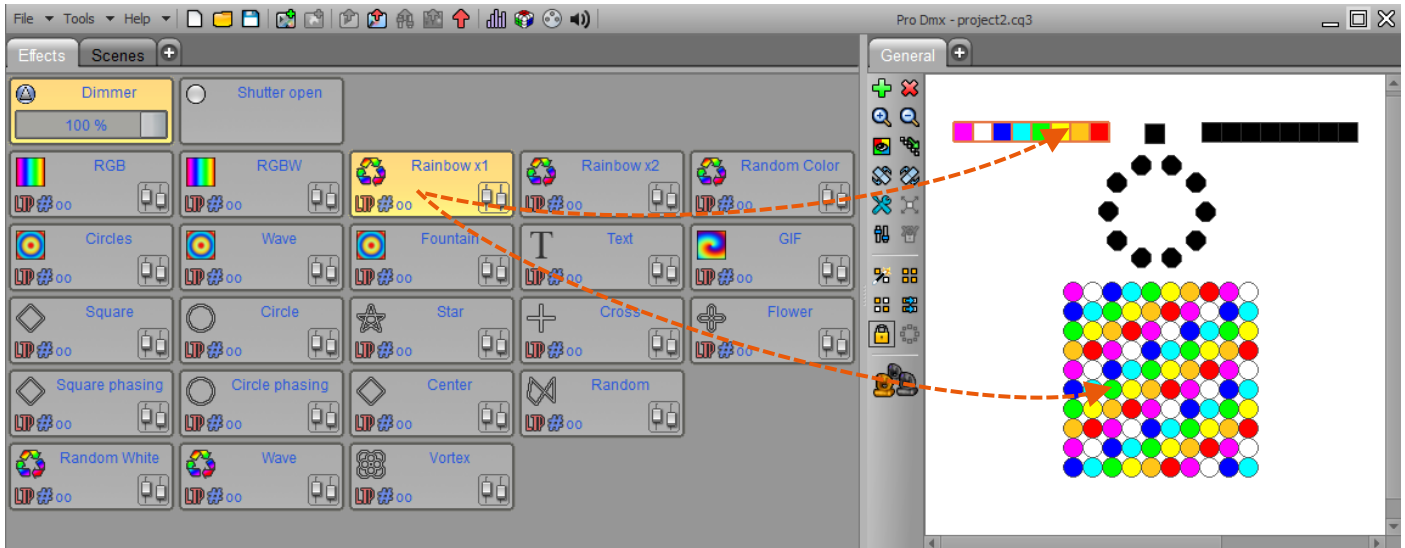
File Tools Help

Pro Dmx - project2.cq3

Effects Scenes

Dimmer
100 %

Shutter open

RGB
LTP 00

RGBW
LTP 00

Rainbow x1
LTP 00

Rainbow x2
LTP 00

Random Color
LTP 00

Circles
LTP 00

Wave
LTP 00

Fountain
LTP 00

Text
LTP 00

GIF
LTP 00

Square
LTP 00

Circle
LTP 00

Star
LTP 00

Cross
LTP 00

Flower
LTP 00

Square phasing
LTP 00

Circle phasing
LTP 00

Center
LTP 00

Random
LTP 00

Random White
LTP 00

Wave
LTP 00

Vortex
LTP 00

General